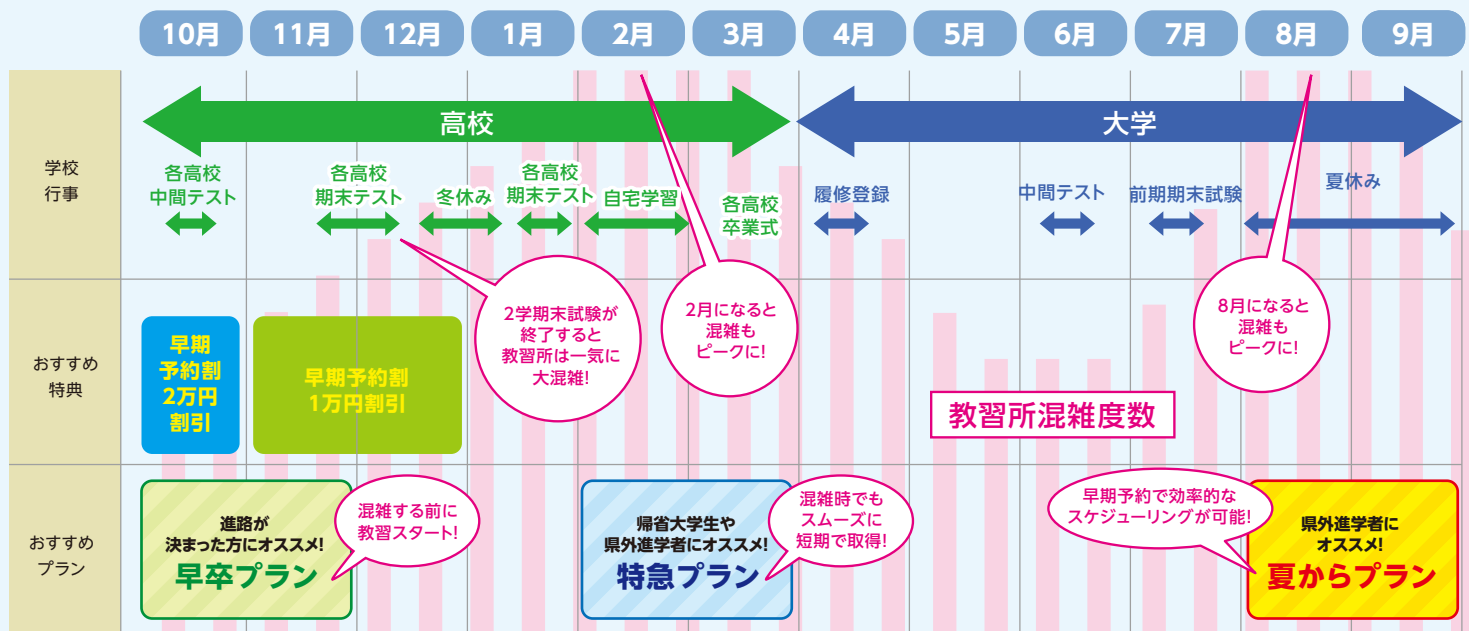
10月 11月 12月 1月 2月 3月 4月 5月 6月 7月 8月 9月

学校行事

高校

大学

各高校中間テスト

各高校期末テスト

冬休み

各高校期末テスト

自宅学習

各高校卒業式

履修登録

中間テスト

前期期末試験

夏休み

おすすめ特典

早期予約割2万円割引

早期予約割1万円割引

2学期末試験が終了すると教習所は一気に大混雑!

2月になると混雑もピークに!

8月になると混雑もピークに!

教習所混雑度数

おすすめプラン

進路が決まった方にオススメ!
早卒プラン

混雑する前に教習スタート!

帰省大学生や県外進学者にオススメ!
特急プラン

混雑時でもスムーズに短期で取得!

早期予約で効率的なスケジューリングが可能!

県外進学者にオススメ!
夏からプラン